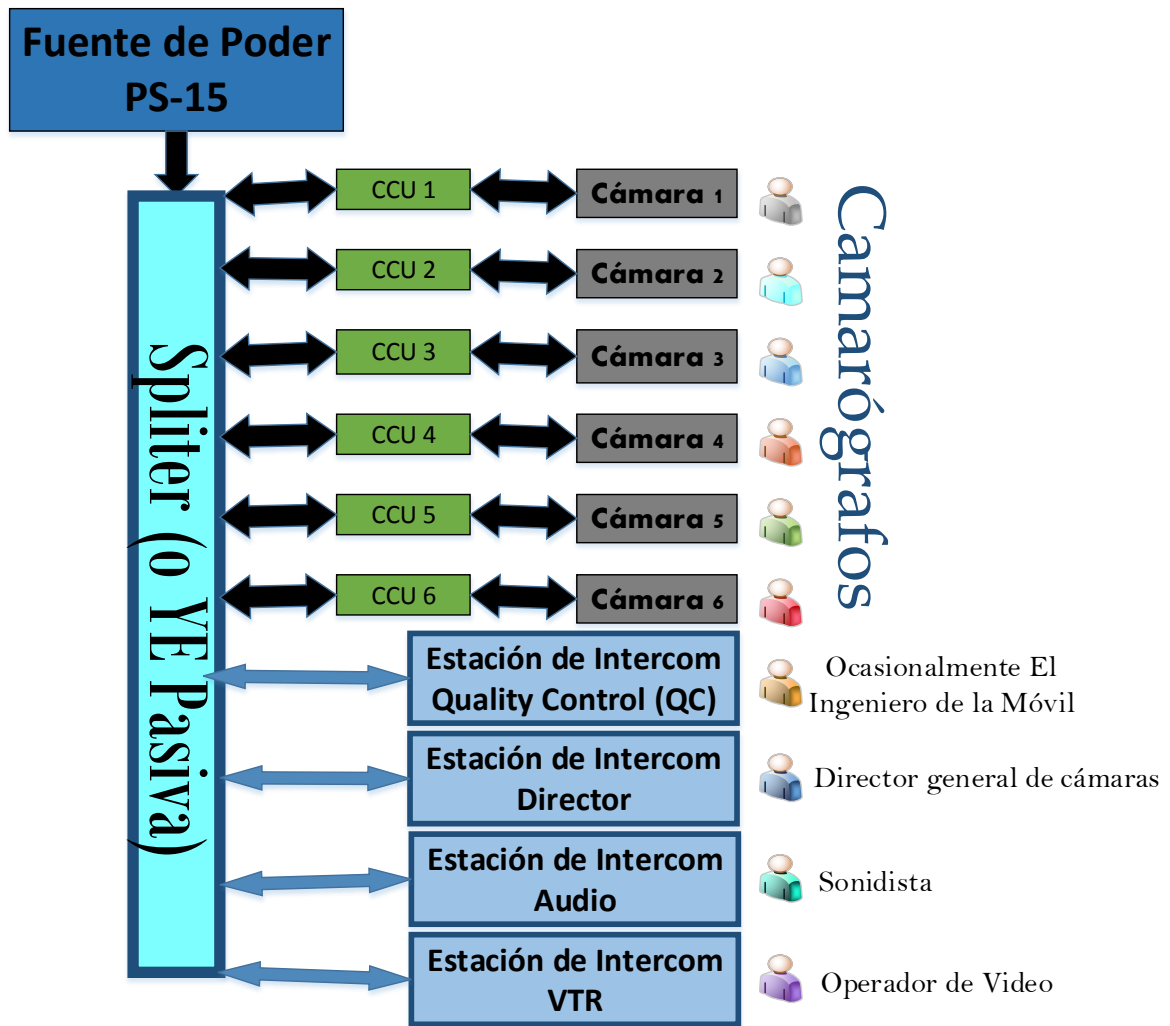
Fuente de Poder PS-15

Spliter (o YE Pasiva)

CCU 1
Cámara 1
CCU 2
Cámara 2
CCU 3
Cámara 3
CCU 4
Cámara 4
CCU 5
Cámara 5
CCU 6
Cámara 6

Camarógrafos

Estación de Intercom Quality Control (QC)
Ocasionalmente El Ingeniero de la Móvil

Estación de Intercom Director
Director general de cámaras

Estación de Intercom Audio
Sonidista

Estación de Intercom VTR
Operador de Video